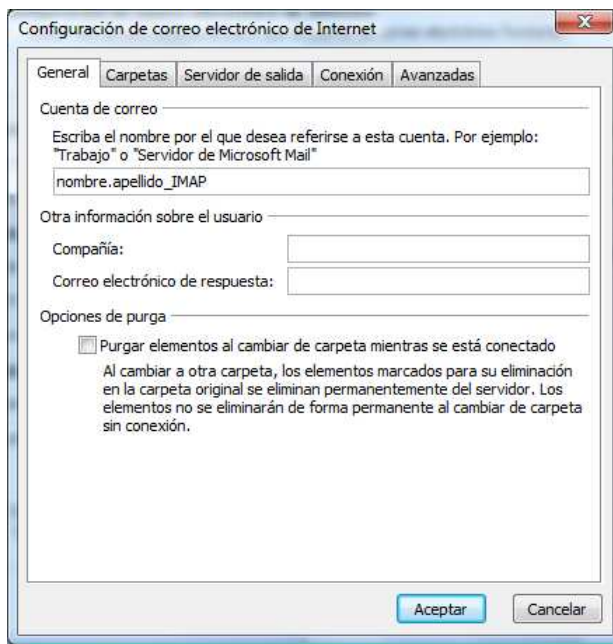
Configuración de correo electrónico de Internet

General | Carpetas | Servidor de salida | Conexión | Avanzadas

Cuenta de correo

Escriba el nombre por el que desea referirse a esta cuenta. Por ejemplo: "Trabajo" o "Servidor de Microsoft Mail"

nombre.apellido_IMAP

Otra información sobre el usuario

Compañía:

Correo electrónico de respuesta:

Opciones de purga

Purgar elementos al cambiar de carpeta mientras se está conectado

Al cambiar a otra carpeta, los elementos marcados para su eliminación en la carpeta original se eliminan permanentemente del servidor. Los elementos no se eliminarán de forma permanente al cambiar de carpeta sin conexión.

Aceptar | Cancelar